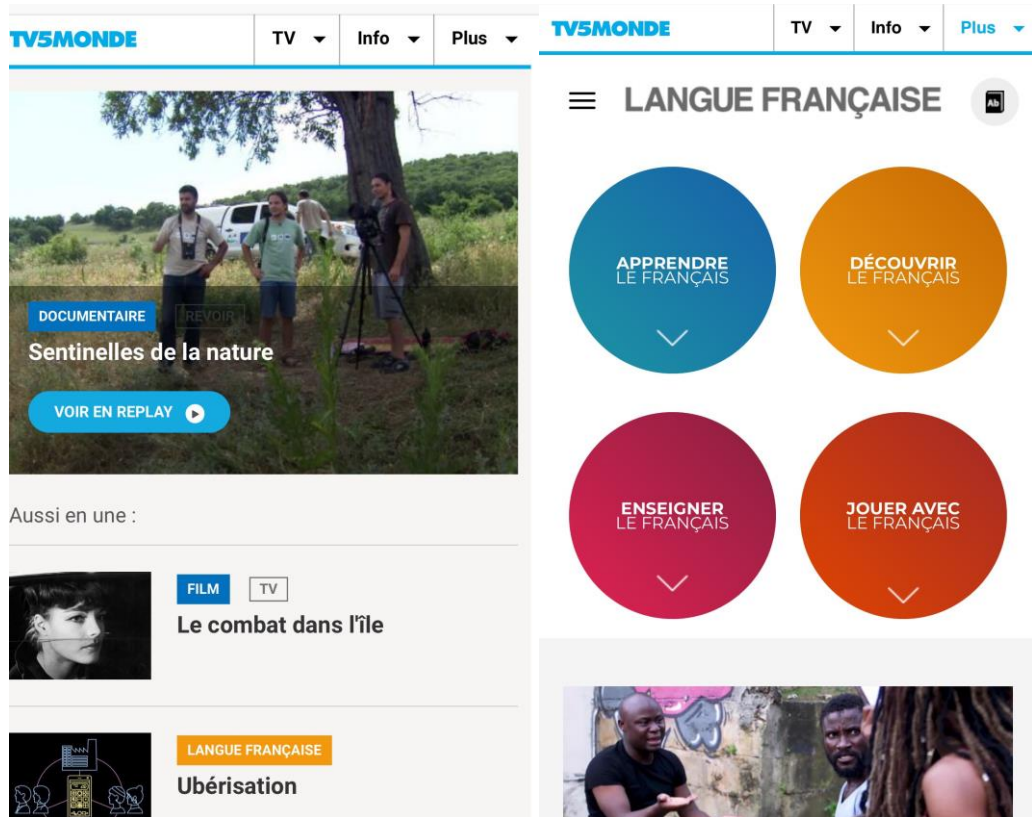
TV5MONDE TV Info Plus

DOCUMENTAIRE REVOIR

Sentinelles de la nature

VOIR EN REPLAY

Aussi en une :

FILM TV

Le combat dans l'île

LANGUE FRANÇAISE

Ubérisation

TV5MONDE TV Info Plus

LANGUE FRANÇAISE

APPRENDRE LE FRANÇAIS

DÉCOUVRIR LE FRANÇAIS

ENSEIGNER LE FRANÇAIS

JOUER AVEC LE FRANÇAIS